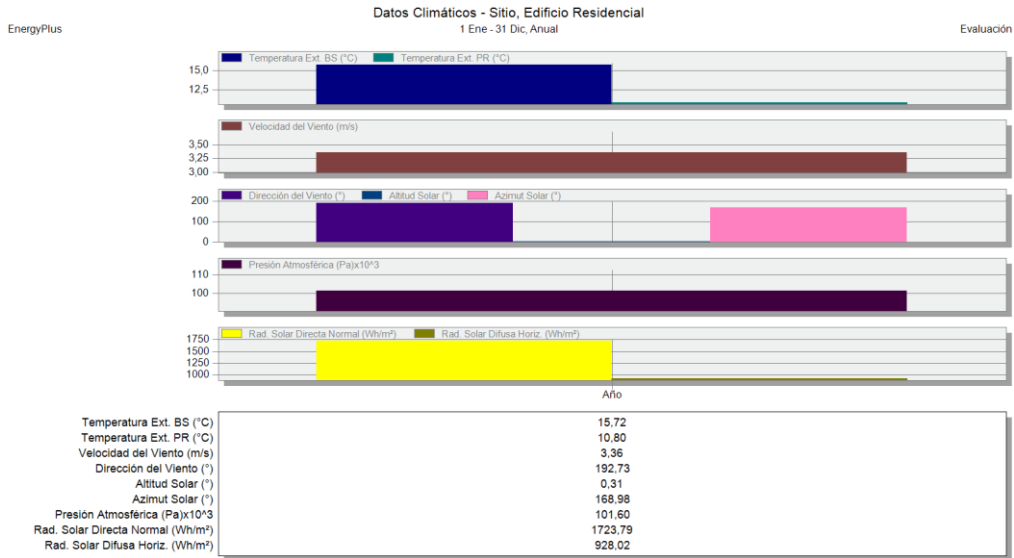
Datos Climáticos - Sitio, Edificio Residencial
EnergyPlus
1 Ene - 31 Dic, Anual
Evaluación

Temperatura Ext. BS (°C)
Temperatura Ext. PR (°C)
15,0
12,5

Velocidad del Viento (m/s)
3,50
3,25
3,00

Dirección del Viento (°)
Altitud Solar (°)
Azimut Solar (°)
200
100
0

Presión Atmosférica (Pa)x10^3
110
100

Rad. Solar Directa Normal (Wh/m²)
Rad. Solar Difusa Horiz. (Wh/m²)
1750
1500
1250
1000

Año

| | |
|---|---|
| Temperatura Ext. BS (°C) | 15,72 |
| Temperatura Ext. PR (°C) | 10,80 |
| Velocidad del Viento (m/s) | 3,36 |
| Dirección del Viento (°) | 192,73 |
| Altitud Solar (°) | 0,31 |
| Azimut Solar (°) | 168,98 |
| Presión Atmosférica (Pa)x10^3 | 101,60 |
| Rad. Solar Directa Normal (Wh/m²) | 1723,79 |
| Rad. Solar Difusa Horiz. (Wh/m²) | 928,02 |